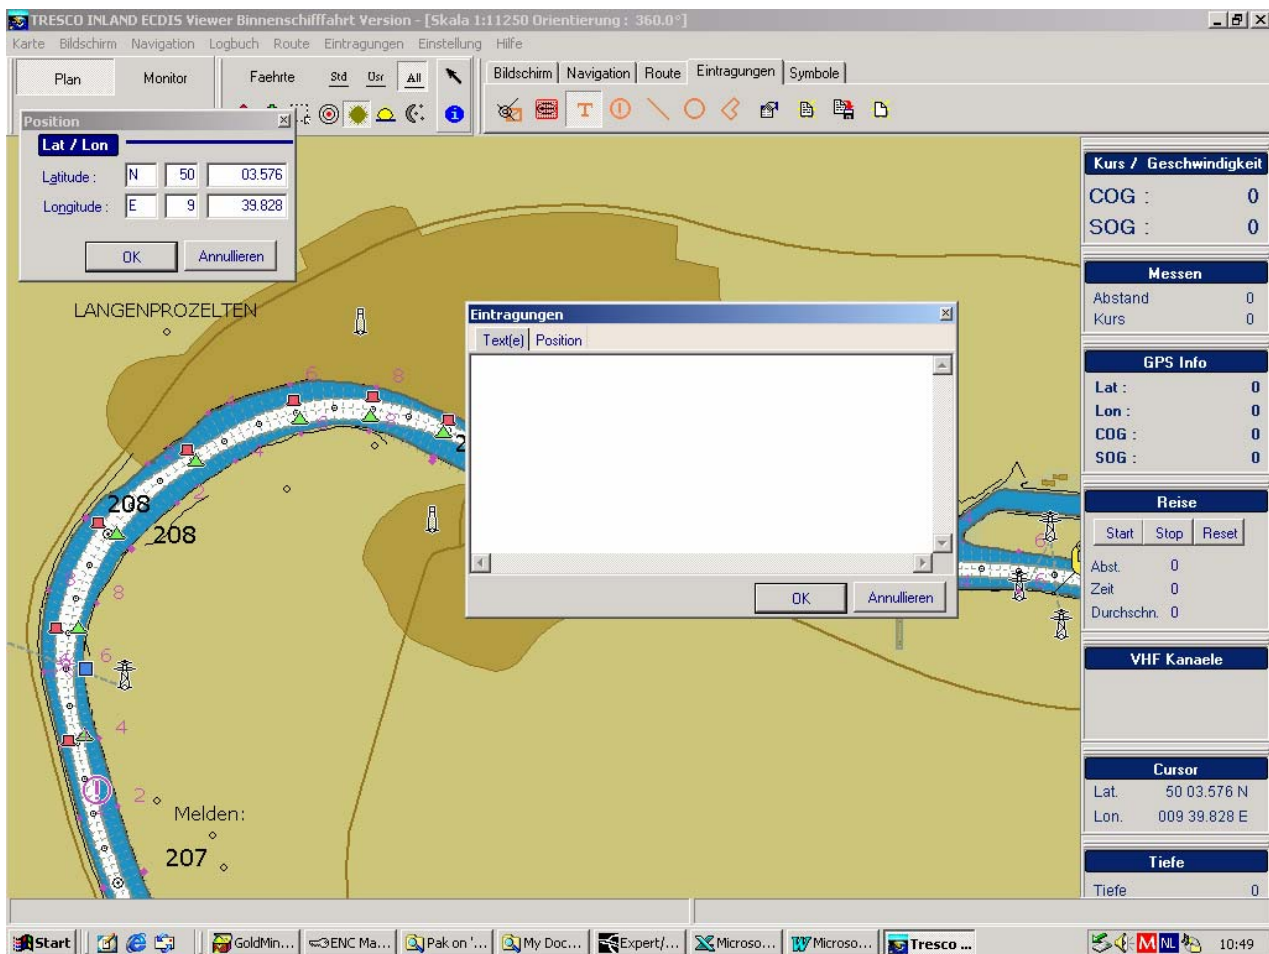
TRESCO INLAND ECDIS Viewer Binnenschiffahrt Version - [Skala 1:11250 Orientierung : 360.0°]

Karte Bildschirm Navigation Logbuch Route Eintragungen Einstellung Hilfe

Plan Monitor Faehrte Std Usr All

Bildschirm Navigation Route Eintragungen Symbole

Position

Lat / Lon

Latitude : N 50 03.576

Longitude : E 9 39.828

OK Annullieren

Kurs / Geschwindigkeit

COG : 0

SOG : 0

Messen

Abstand 0

Kurs 0

GPS Info

Lat : 0

Lon : 0

COG : 0

SOG : 0

Reise

Start Stop Reset

Abst. 0

Zeit 0

Durchschn. 0

VHF Kanaele

Cursor

Lat. 50 03.576 N

Lon. 009 39.828 E

Tiefe

Tiefe 0

LANGENPROZELTEN

Eintragungen

Text(e) Position

OK Annullieren

208

208

Melden:

207

6 8 2 4 8 6 4 2 6 8 2

Start GoldMin... ENC Ma... Pak on '... My Doc... Expert/... Microso... Microso... Tresco ...

10:49